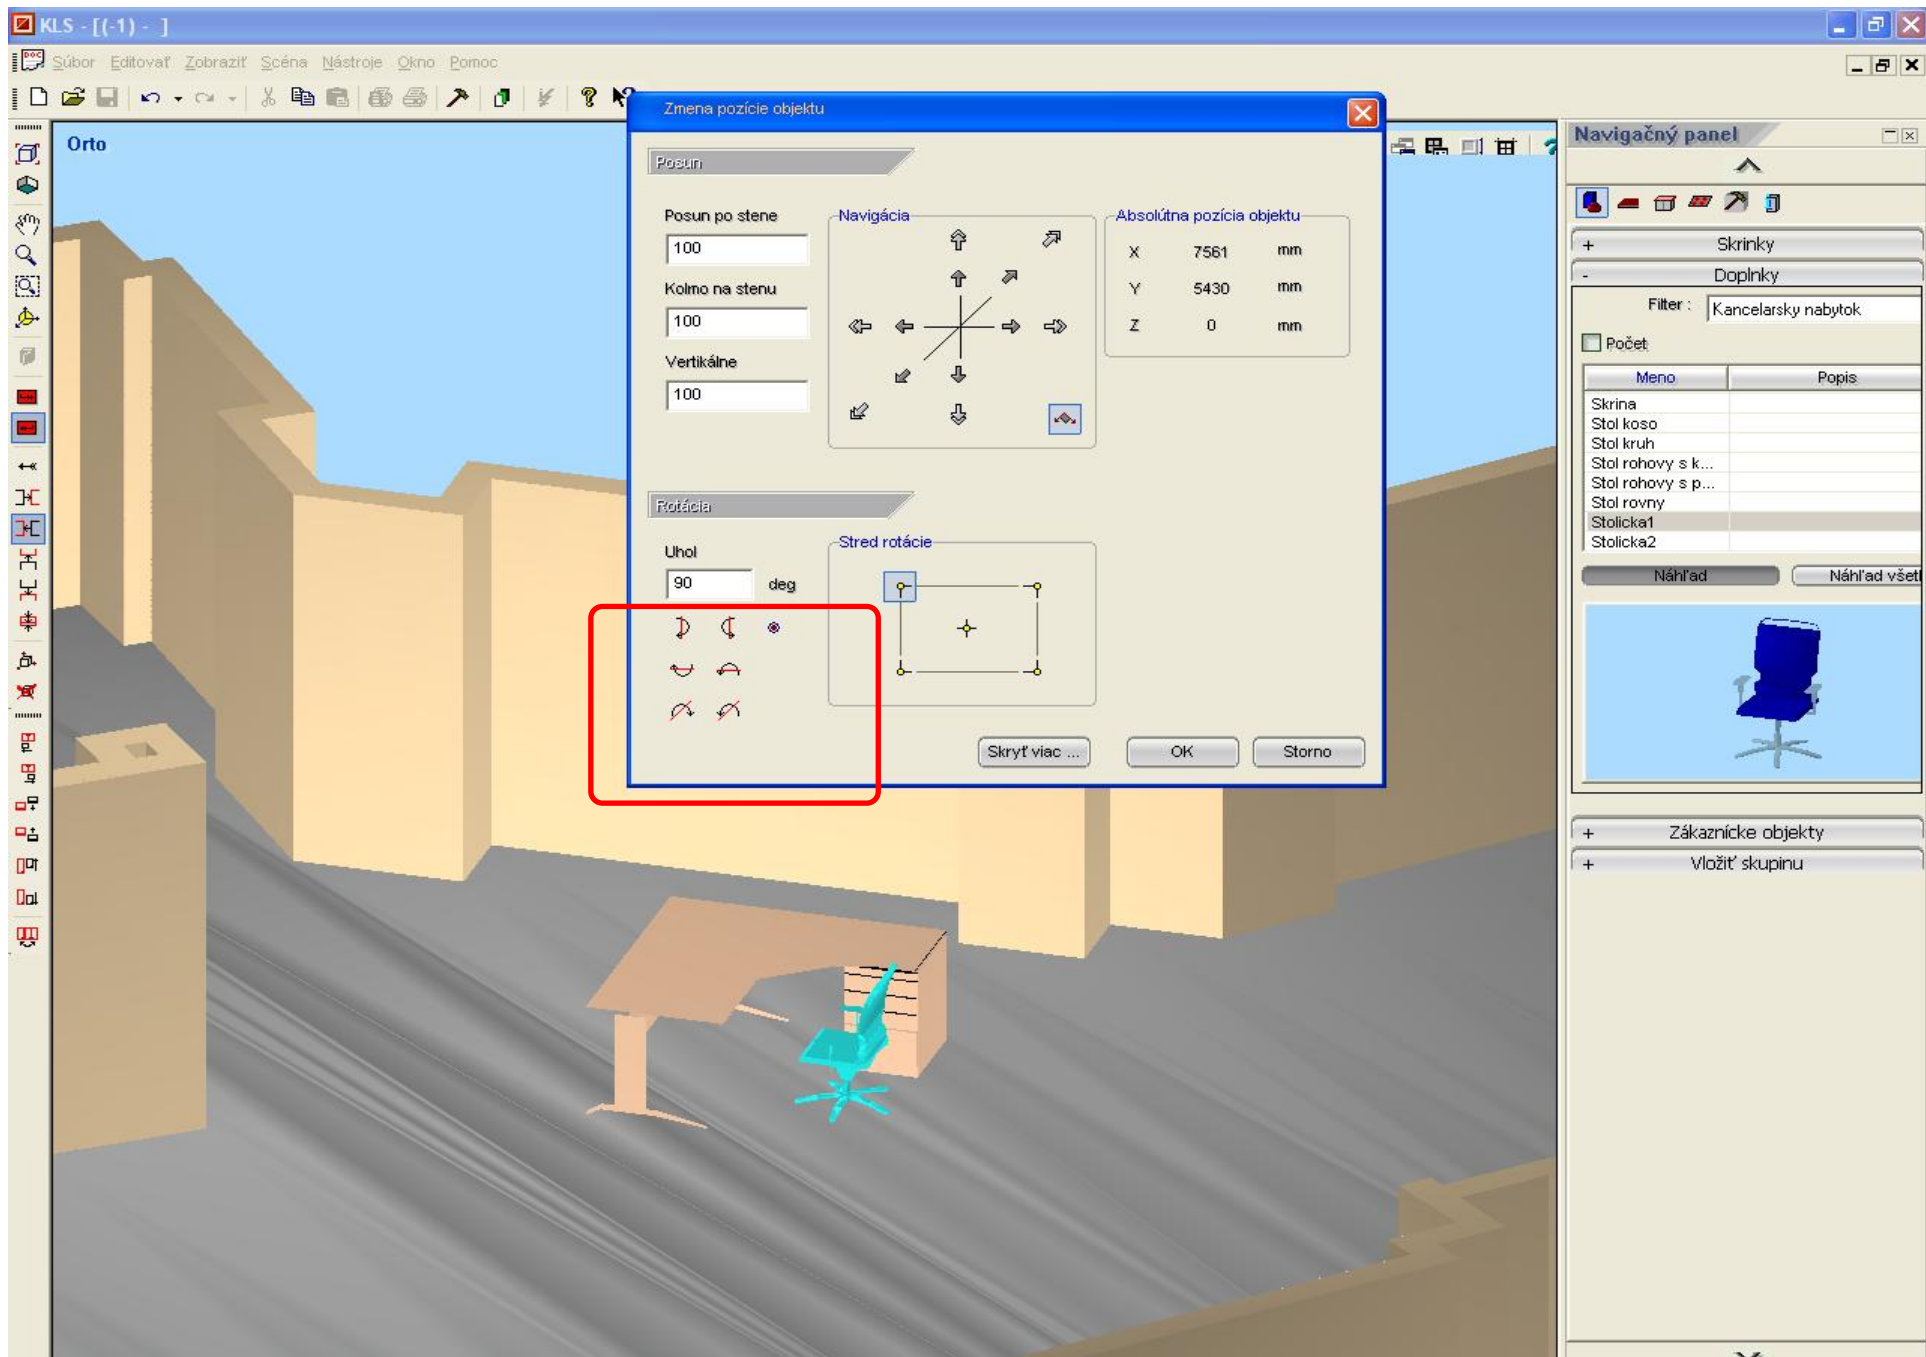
KLS - [(-1) - ]

Súbor Editovať Zobraziť Scéna Nástroje Okno Pomoc

Orto

Zmena pozície objektu

Posun

Posun po stene
100
Kolmo na stenu
100
Vertikálne
100

Navigácia

Absolútna pozícia objektu

| X | 7561 | mm |
|---|---|---|
| Y | 5430 | mm |
| Z | 0 | mm |

Rotácia

Uhol
90 deg

Stred rotácie

Skryť viac ...
OK
Storno

Navigačný panel

+ Skrinky
- Doplnky
Filter : Kancelarsky nabytok
Počet

| Meno | Popis |
|---|---|
| Skrina | |
| Stol koso | |
| Stol kruh | |
| Stol rohovy s k... | |
| Stol rohovy s p... | |
| Stol rovny | |
| Stolicka1 | |
| Stolicka2 | |

Náhľad
Náhľad všetl

+ Zákaznícke objekty
+ Vložiť skupinu